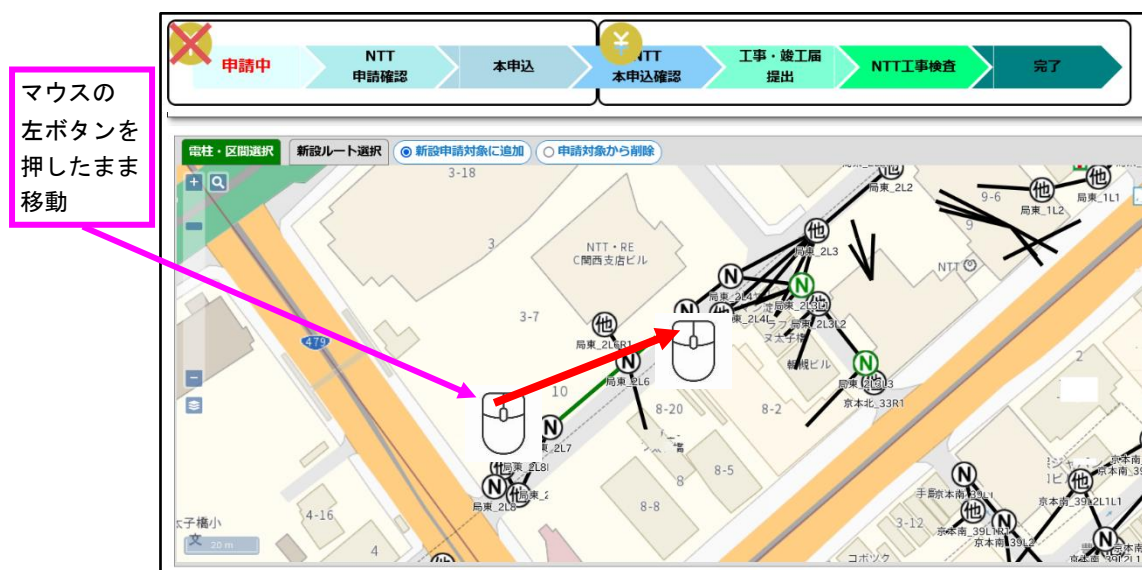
マウスの左ボタンを押したまま移動

申請中
NTT
申請確認
本申込
NTT
本申込確認
工事・竣工届
提出
NTT工事検査
完了

電柱・区間選択
新設ルート選択
新設申請対象に追加
申請対象から削除

3-18
3
NTT・RE
C関西支店ビル
3-7
局東_2L6R1
10
局東_2L6
局東_2L7
局東_2L8
局東_2L8
479
4-16
4
8-20
8-5
8
8-8
8-2
局東_2L2
局東_2L3
局東_2L4
局東_2L4L
局東_2L3L2
局東_2L3L3
京本北_33R1
9-6
局東_1L2
局東_1L1
9
NTT
2
手島京本南_39L1
京本南_39L1L1
京本南_39L2
京本南_39L2L1L1
3-12
20 m